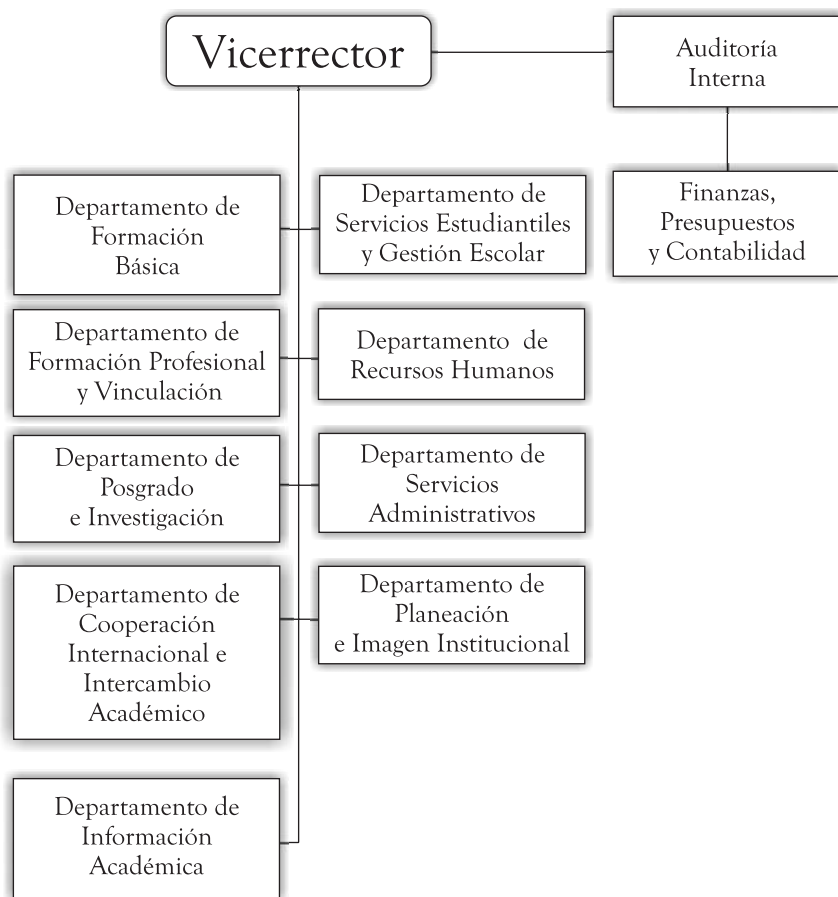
Vicerrector

Auditoría Interna

Finanzas, Presupuestos y Contabilidad

Departamento de Formación Básica

Departamento de Servicios Estudiantiles y Gestión Escolar

Departamento de Formación Profesional y Vinculación

Departamento de Recursos Humanos

Departamento de Posgrado e Investigación

Departamento de Servicios Administrativos

Departamento de Cooperación Internacional e Intercambio Académico

Departamento de Planeación e Imagen Institucional

Departamento de Información Académica